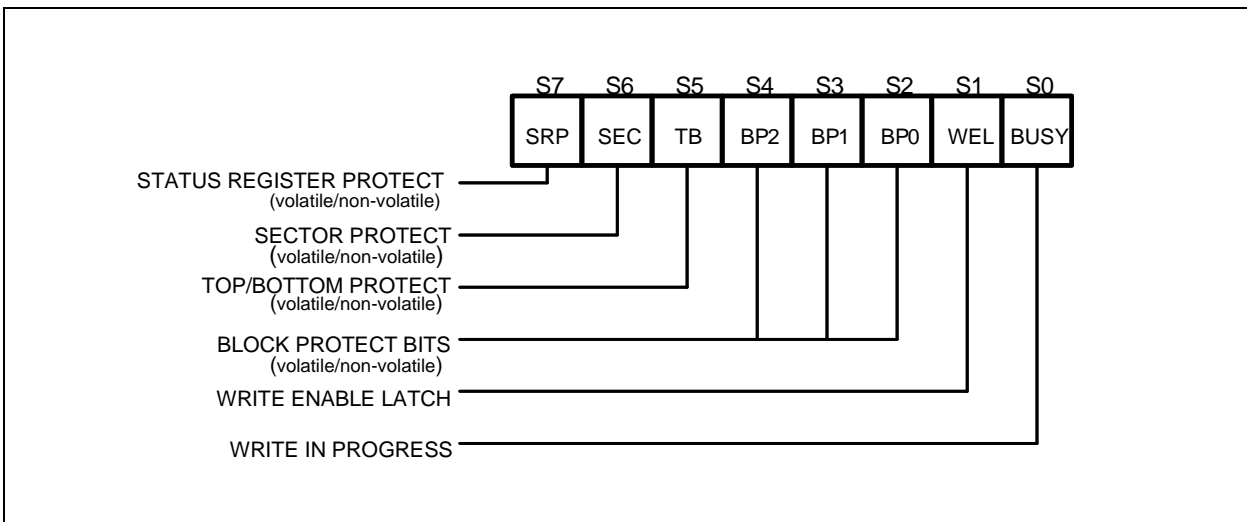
S7 S6 S5 S4 S3 S2 S1 S0

SRP SEC TB BP2 BP1 BP0 WEL BUSY

STATUS REGISTER PROTECT
(volatile/non-volatile)

SECTOR PROTECT
(volatile/non-volatile)

TOP/BOTTOM PROTECT
(volatile/non-volatile)

BLOCK PROTECT BITS
(volatile/non-volatile)

WRITE ENABLE LATCH

WRITE IN PROGRESS